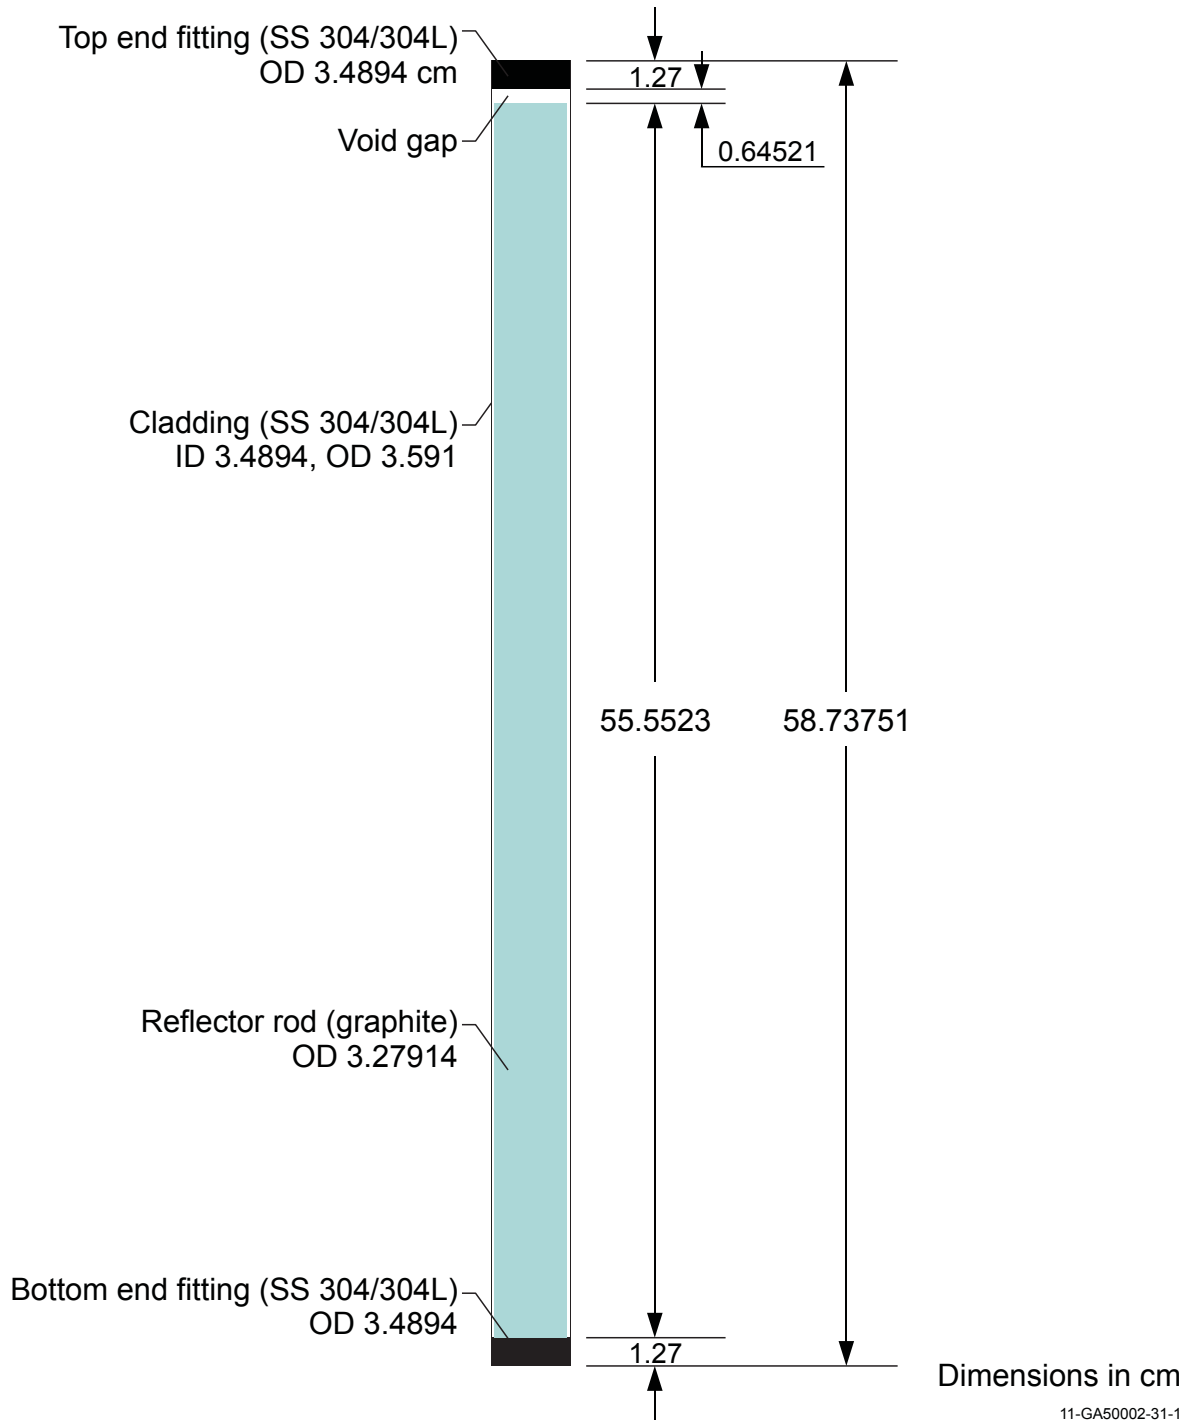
Top end fitting (SS 304/304L)
OD 3.4894 cm

1.27

Void gap

0.64521

Cladding (SS 304/304L)
ID 3.4894, OD 3.591

55.5523

58.73751

Reflector rod (graphite)
OD 3.27914

Bottom end fitting (SS 304/304L)
OD 3.4894

1.27

Dimensions in cm

11-GA50002-31-1